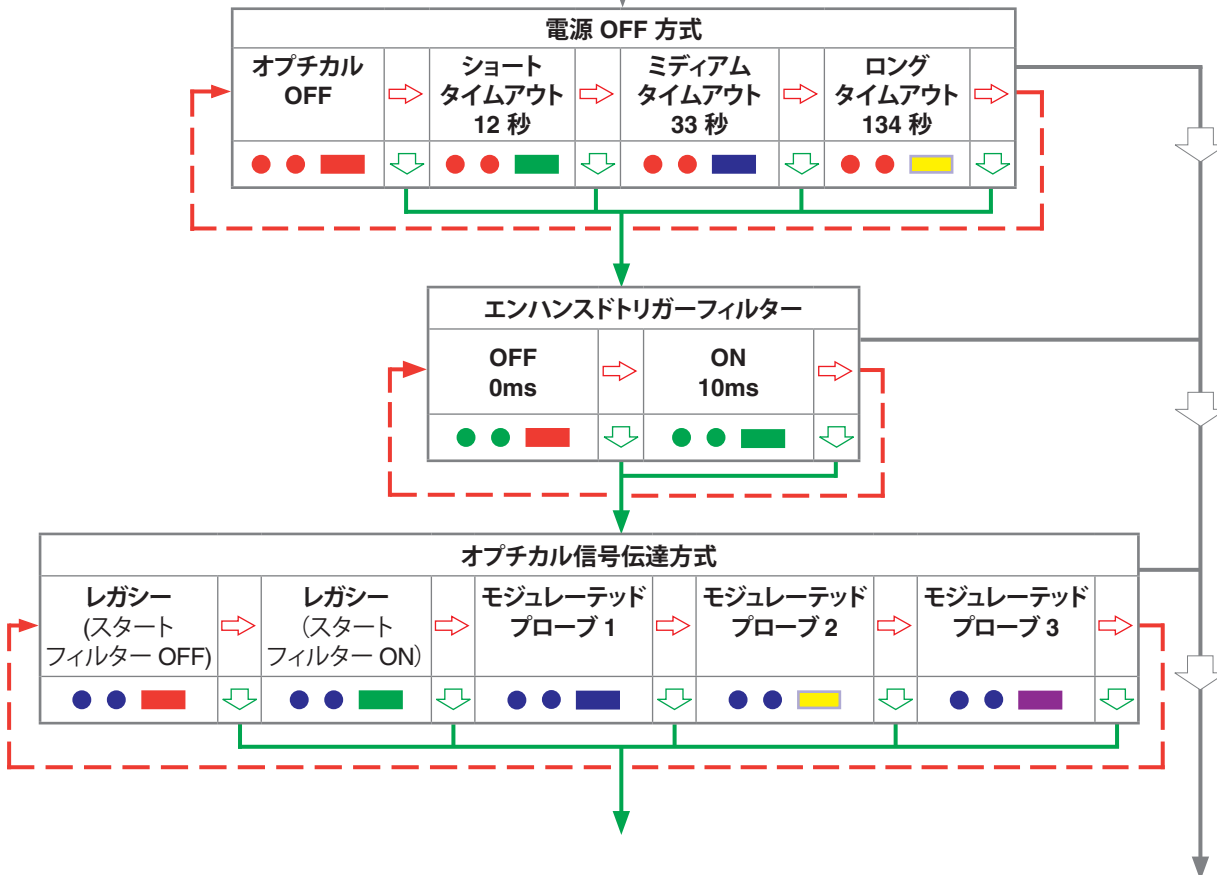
電源 OFF 方式

| オプチカル OFF | ショート タイムアウト 12 秒 | ミディアム タイムアウト 33 秒 | ロング タイムアウト 134 秒 |
|---|---|---|---|

エンハンスドトリガーフィルター

| OFF 0ms | ON 10ms |
|---|---|

オプチカル信号伝達方式

| レガシー (スタート フィルター OFF) | レガシー (スタート フィルター ON) | モジュレーテッド プローブ 1 | モジュレーテッド プローブ 2 | モジュレーテッド プローブ 3 |
|---|---|---|---|---|